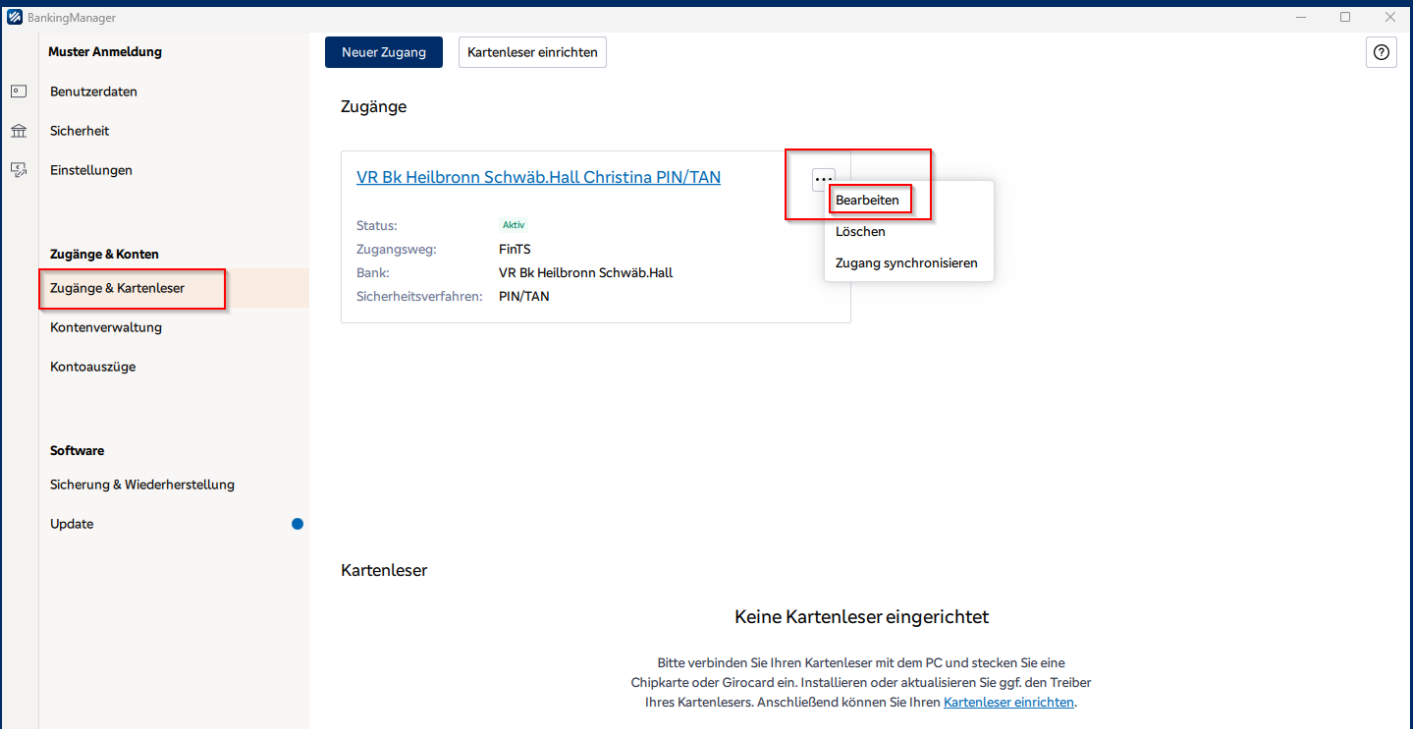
BankingManager

Muster Anmeldung

Benutzerdaten

Sicherheit

Einstellungen

Zugänge & Konten

Zugänge & Kartenleser

Kontenverwaltung

Kontoauszüge

Software

Sicherung & Wiederherstellung

Update

Neuer Zugang

Kartenleser einrichten

?

Zugänge

VR Bk Heilbronn Schwäb.Hall Christina PIN/TAN

...

| | |
|---|---|
| Status: | Aktiv |
| Zugangsweg: | FinTS |
| Bank: | VR Bk Heilbronn Schwäb.Hall |
| Sicherheitsverfahren: | PIN/TAN |

Bearbeiten

Löschen

Zugang synchronisieren

Kartenleser

Keine Kartenleser eingerichtet

Bitte verbinden Sie Ihren Kartenleser mit dem PC und stecken Sie eine Chipkarte oder Girocard ein. Installieren oder aktualisieren Sie ggf. den Treiber Ihres Kartenlesers. Anschließend können Sie Ihren Kartenleser einrichten.